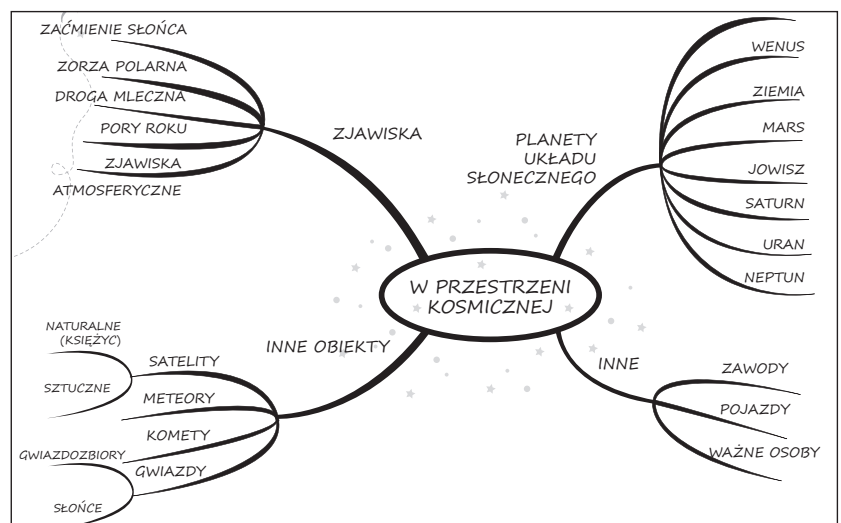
W PRZESTRZENI KOSMICZNEJ

ZJAWISKA
ZAĆMIENIE SŁOŃCA
ZORZA POLARNA
DROGA MLECZNA
PORY ROKU
ZJAWISKA ATMOSFERYCZNE

PLANETY UKŁADU SŁONECZNEGO
WENUS
ZIEMIA
MARS
JOWISZ
SATURN
URAN
NEPTUN

INNE OBIEKTY
SATELITY
NATURALNE (KSIĘŻYC)
SZTUCZNE
METEORY
KOMETY
GWIAZDY
GWIAZDOZBIORY
SŁOŃCE

INNE
ZAWODY
POJAZDY
WAŻNE OSOBY